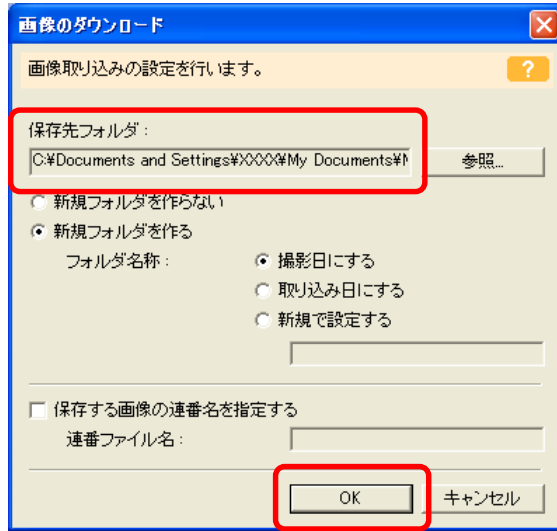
画像のダウンロード

画像取り込みの設定を行います。

?

保存先フォルダ：

C:¥Documents and Settings¥XXXX¥My Documents¥M

参照...

新規フォルダを作らない

新規フォルダを作る

フォルダ名称：

撮影日にする

取り込み日にする

新規で設定する

保存する画像の連番名を指定する

連番ファイル名：

OK

キャンセル